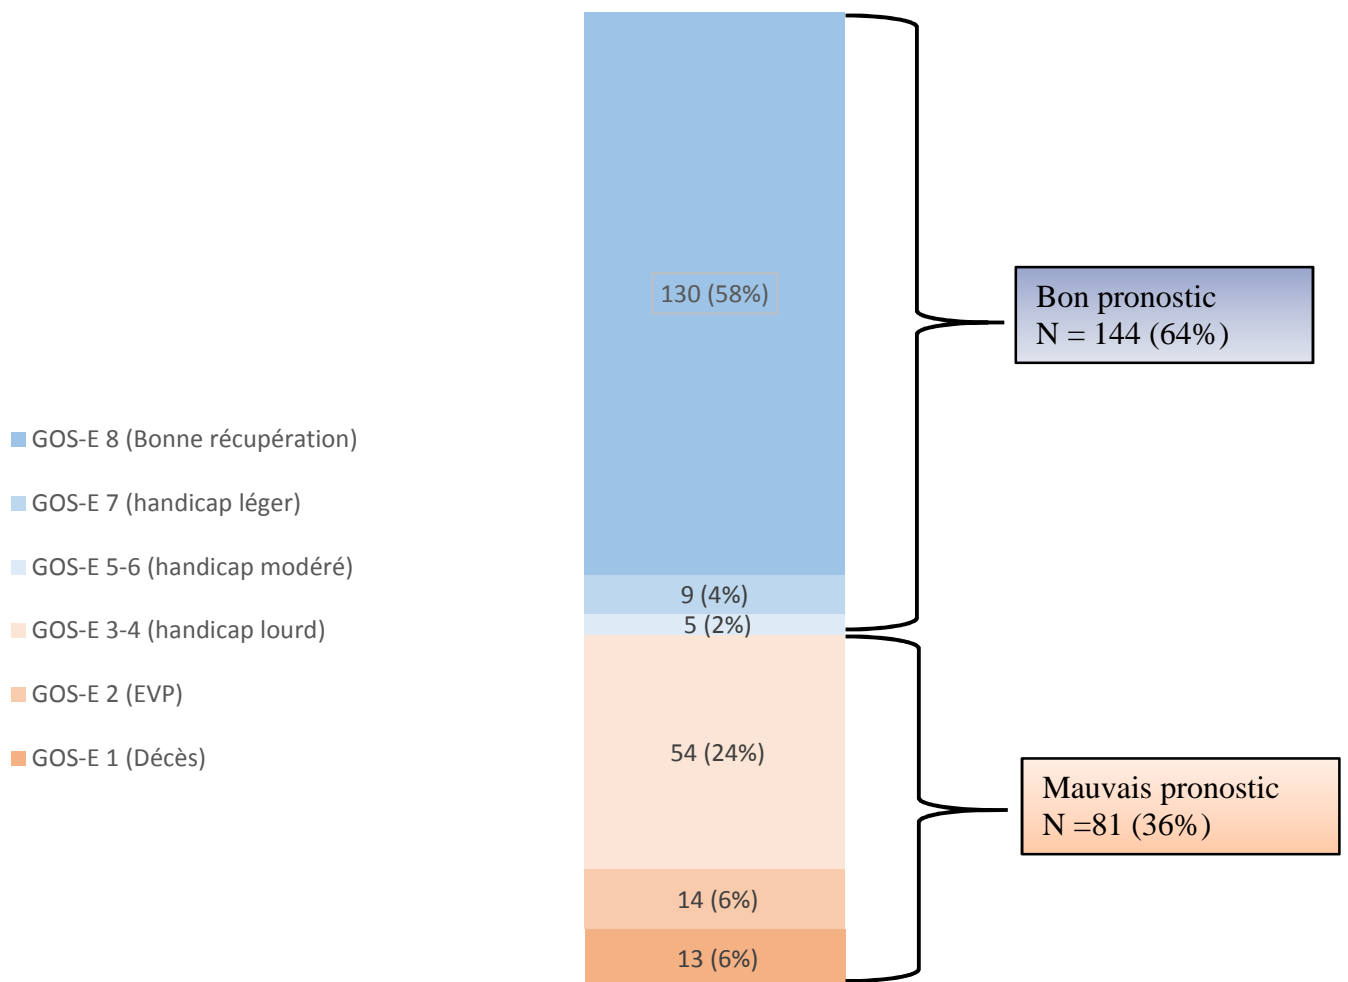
GOS-E 8 (Bonne récupération)
GOS-E 7 (handicap léger)
GOS-E 5-6 (handicap modéré)
GOS-E 3-4 (handicap lourd)
GOS-E 2 (EVP)
GOS-E 1 (Décès)

130 (58%)
9 (4%)
5 (2%)
54 (24%)
14 (6%)
13 (6%)

Bon pronostic
N = 144 (64%)

Mauvais pronostic
N =81 (36%)